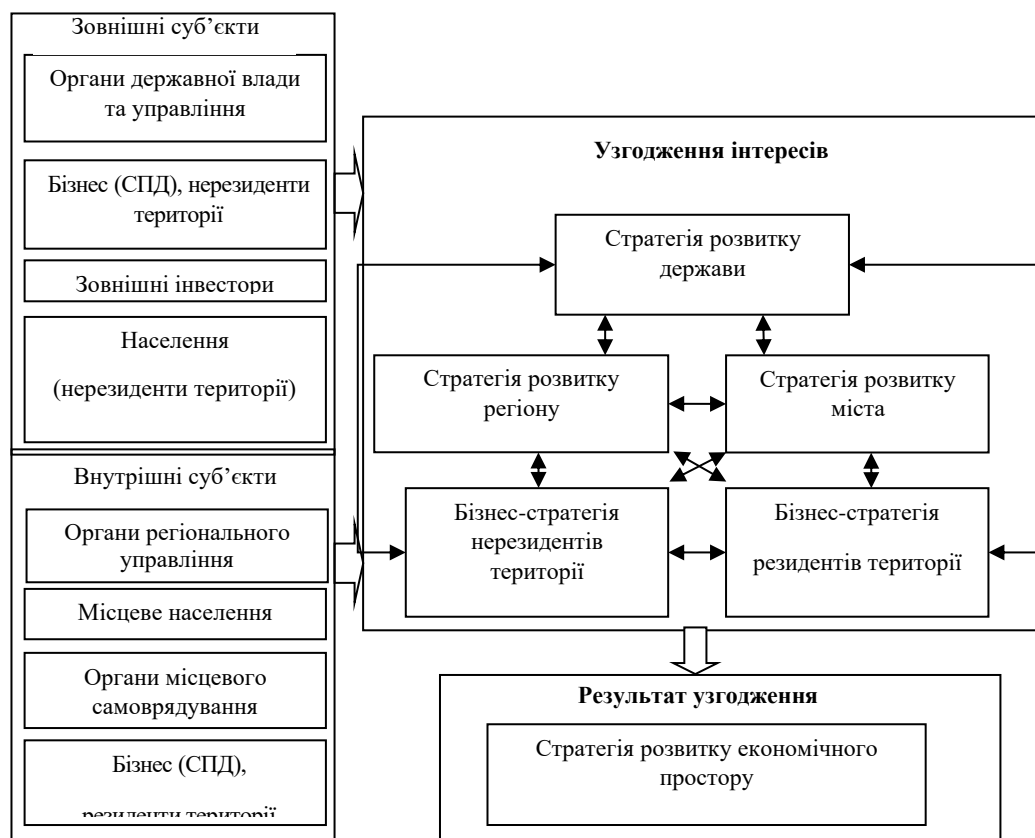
Зовнішні суб'єкти

Органи державної влади та управління

Бізнес (СПД), нерезиденти території

Зовнішні інвестори

Населення

(нерезиденти території)

Внутрішні суб'єкти

Органи регіонального управління

Місцеве населення

Органи місцевого самоврядування

Бізнес (СПД),

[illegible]

Узгодження інтересів

Стратегія розвитку держави

Стратегія розвитку регіону

Стратегія розвитку міста

Бізнес-стратегія нерезидентів території

Бізнес-стратегія резидентів території

Результат узгодження

Стратегія розвитку економічного простору